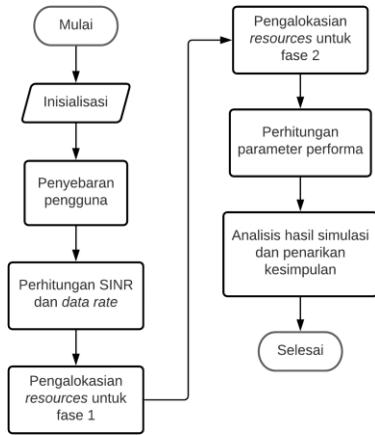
Mulai

Inisialisasi

Penyebaran pengguna

Perhitungan SINR dan data rate

Pengalokasian resources untuk fase 1

Pengalokasian resources untuk fase 2

Perhitungan parameter performa

Analisis hasil simulasi dan penarikan kesimpulan

Selesai